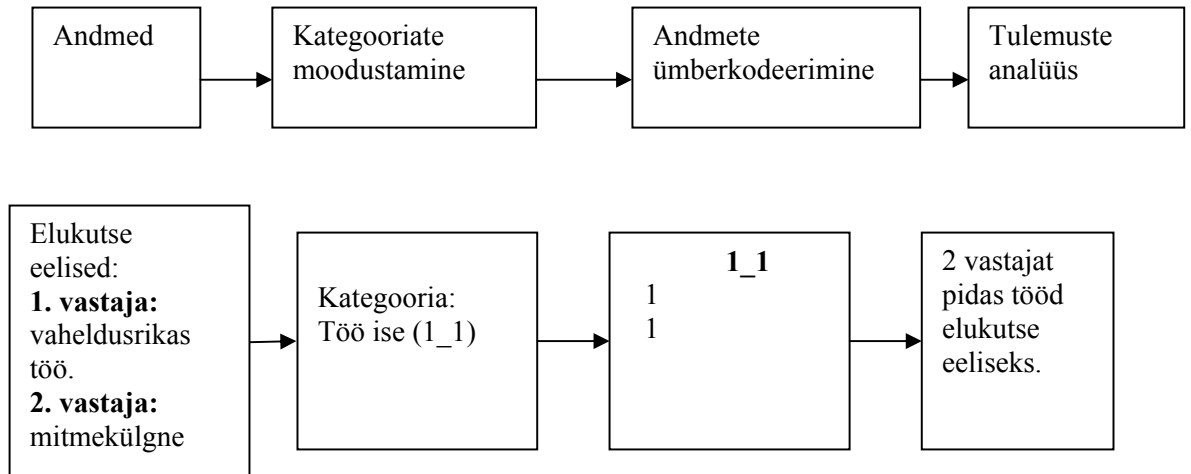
Andmed

Kategooriate moodustamine

Andmete ümberkodeerimine

Tulemuste analüüs

Elukutse eelised:
**1. vastaja:** vaheldusrikas töö.
**2. vastaja:** mitmekülgne

Kategooria:
Töö ise (1_1)

**1_1**
1
1

2 vastajat pidas tööd elukutse eeliseks.